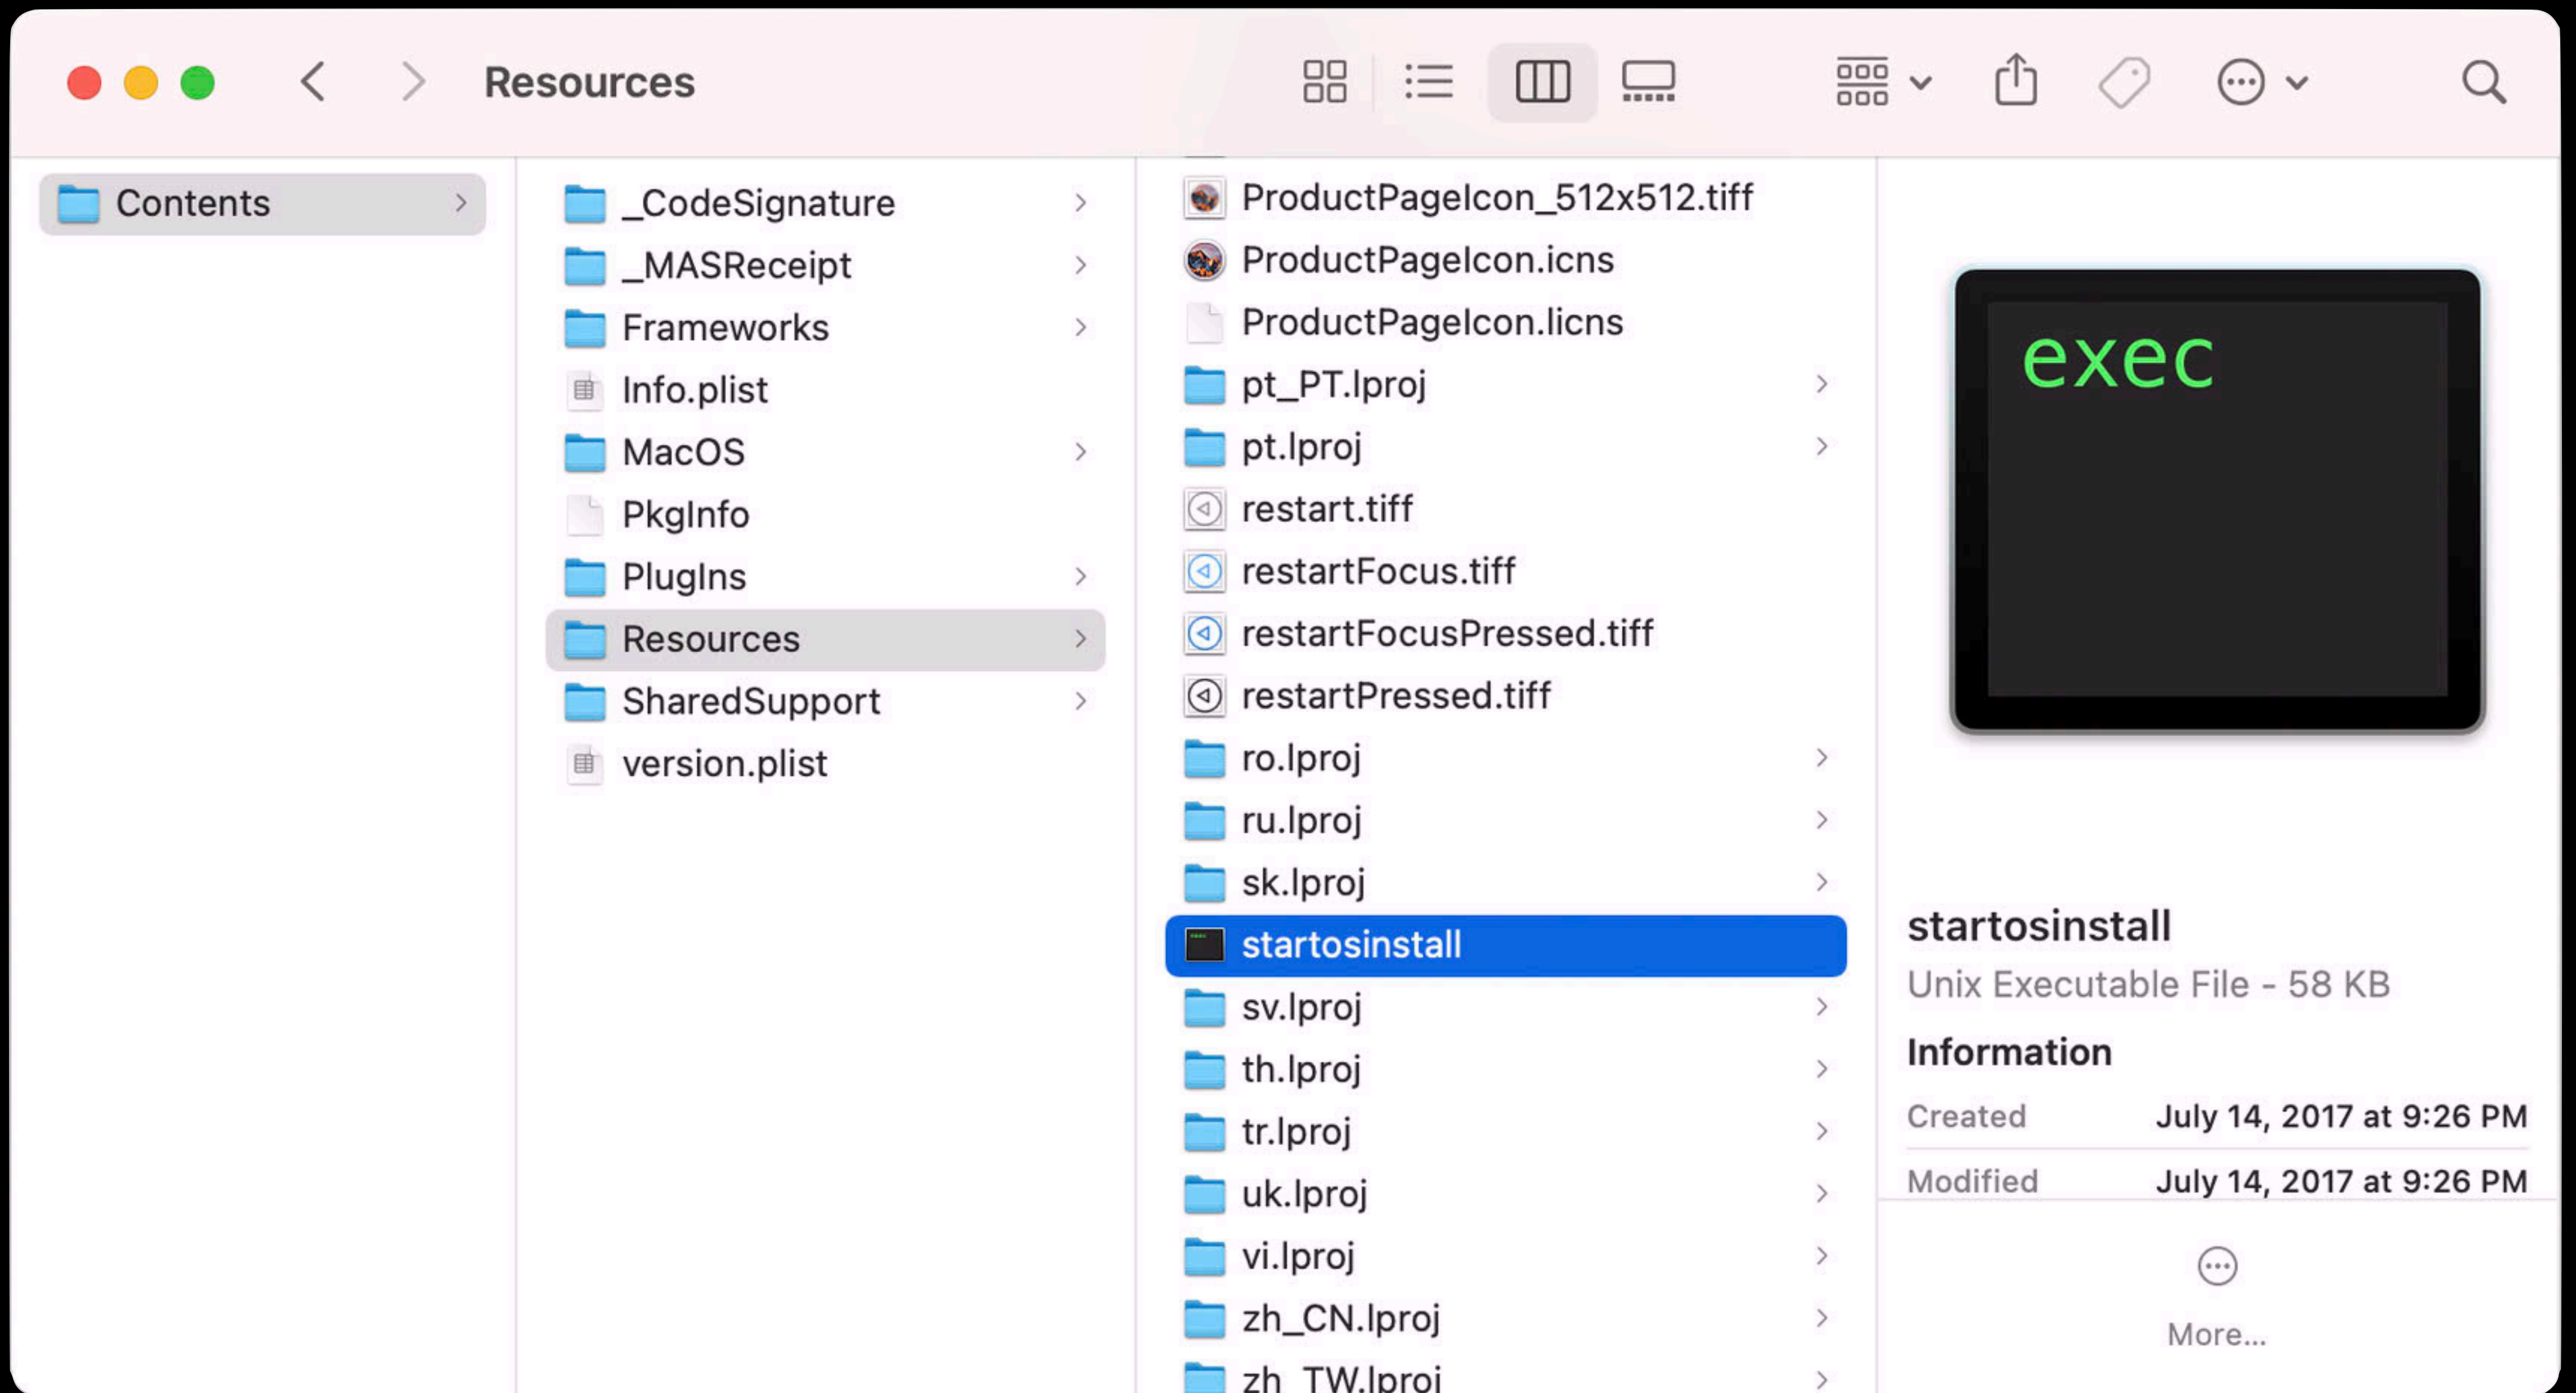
Resources

Contents

_CodeSignature
_MASReceipt
Frameworks
Info.plist
MacOS
PkgInfo
PlugIns
Resources
SharedSupport
version.plist

ProductPageIcon_512x512.tiff
ProductPageIcon.icns
ProductPageIcon.licns
pt_PT.lproj
pt.lproj
restart.tiff
restartFocus.tiff
restartFocusPressed.tiff
restartPressed.tiff
ro.lproj
ru.lproj
sk.lproj
startosinstall
sv.lproj
th.lproj
tr.lproj
uk.lproj
vi.lproj
zh_CN.lproj
zh_TW.lproj

exec

startosinstall
Unix Executable File - 58 KB
Information
Created July 14, 2017 at 9:26 PM
Modified July 14, 2017 at 9:26 PM

More...